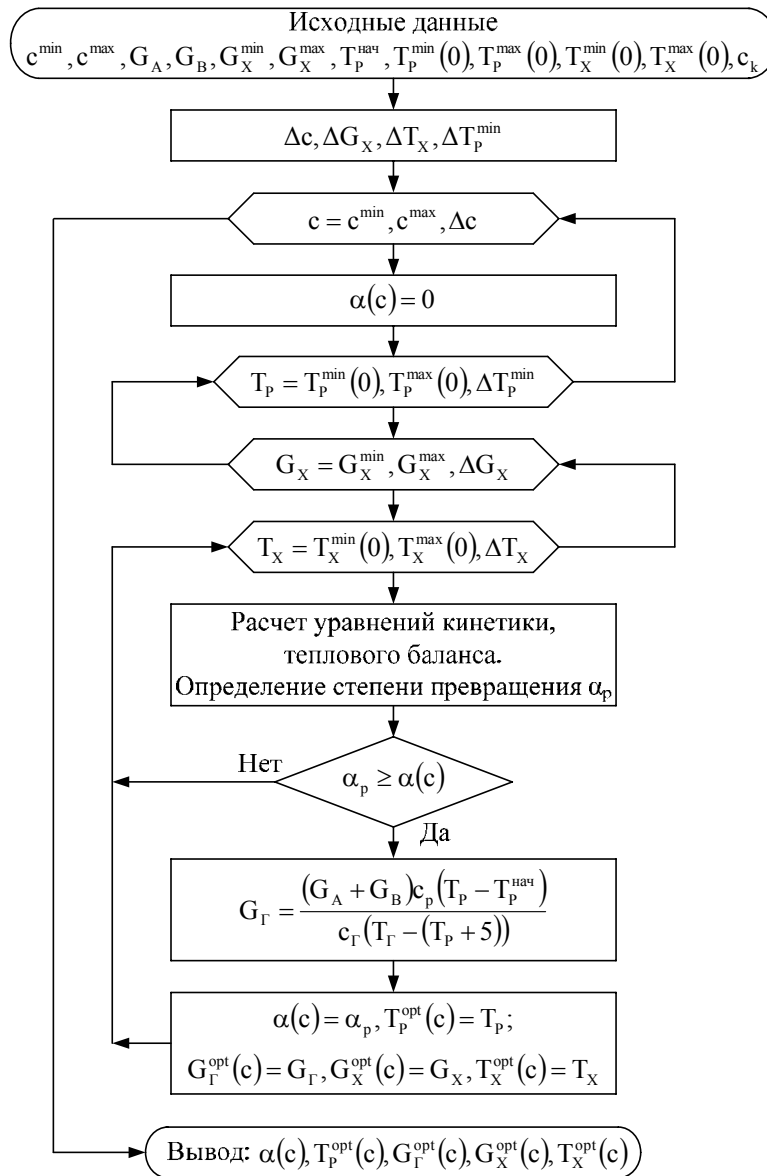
Исходные данные

$c^{min}, c^{max}, G_A, G_B, G_X^{min}, G_X^{max}, T_P^{нач}, T_P^{min}(0), T_P^{max}(0), T_X^{min}(0), T_X^{max}(0), c_k$

$\Delta c, \Delta G_X, \Delta T_X, \Delta T_P^{min}$

$c = c^{min}, c^{max}, \Delta c$

$\alpha(c) = 0$

$T_P = T_P^{min}(0), T_P^{max}(0), \Delta T_P^{min}$

$G_X = G_X^{min}, G_X^{max}, \Delta G_X$

$T_X = T_X^{min}(0), T_X^{max}(0), \Delta T_X$

Расчет уравнений кинетики, теплового баланса. Определение степени превращения $\alpha_p$

Нет

$\alpha_p \geq \alpha(c)$

Да

$G_Г = \frac{(G_A + G_B)c_p(T_P - T_P^{нач})}{c_Г(T_Г - (T_P + 5))}$

$\alpha(c) = \alpha_p, T_P^{opt}(c) = T_P;$

$G_Г^{opt}(c) = G_Г, G_X^{opt}(c) = G_X, T_X^{opt}(c) = T_X$

Вывод: $\alpha(c), T_P^{opt}(c), G_Г^{opt}(c), G_X^{opt}(c), T_X^{opt}(c)$